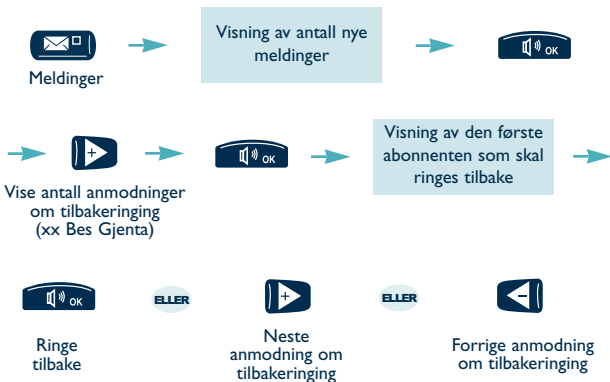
Meldinger

Visning av antall nye meldinger

OK

+

OK

Vise antall anmodninger om tilbakeringing (xx Bes Gjenta)

Visning av den første abonnenten som skal ringes tilbake

OK

Ringe tilbake

ELLER

+

Neste anmodning om tilbakeringing

ELLER

−

Forrige anmodning om tilbakeringing